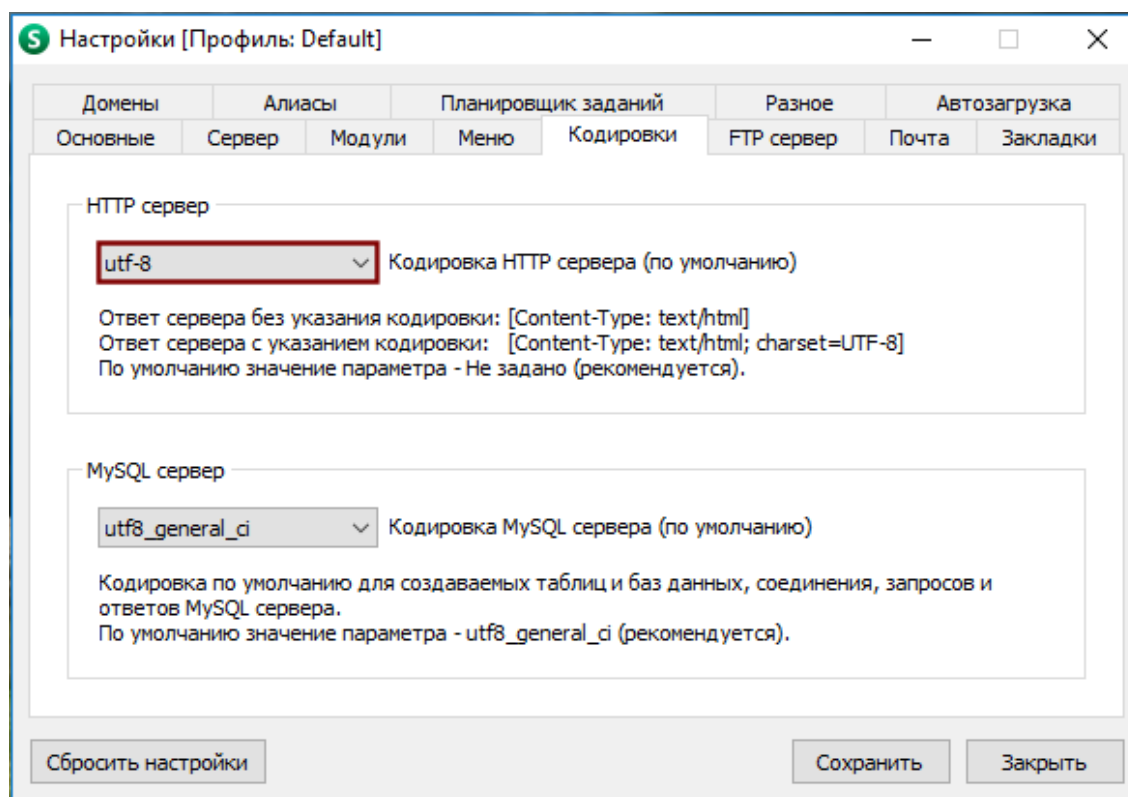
Настройки [Профиль: Default]

Домены | Алиасы | Планировщик заданий | Разное | Автозагрузка
Основные | Сервер | Модули | Меню | Кодировки | FTP сервер | Почта | Закладки

HTTP сервер

utf-8

Кодировка HTTP сервера (по умолчанию)

Ответ сервера без указания кодировки: [Content-Type: text/html]
Ответ сервера с указанием кодировки: [Content-Type: text/html; charset=UTF-8]
По умолчанию значение параметра - Не задано (рекомендуется).

MySQL сервер

utf8_general_ci

Кодировка MySQL сервера (по умолчанию)

Кодировка по умолчанию для создаваемых таблиц и баз данных, соединения, запросов и ответов MySQL сервера.
По умолчанию значение параметра - utf8_general_ci (рекомендуется).

Сбросить настройки

Сохранить

Закрыть